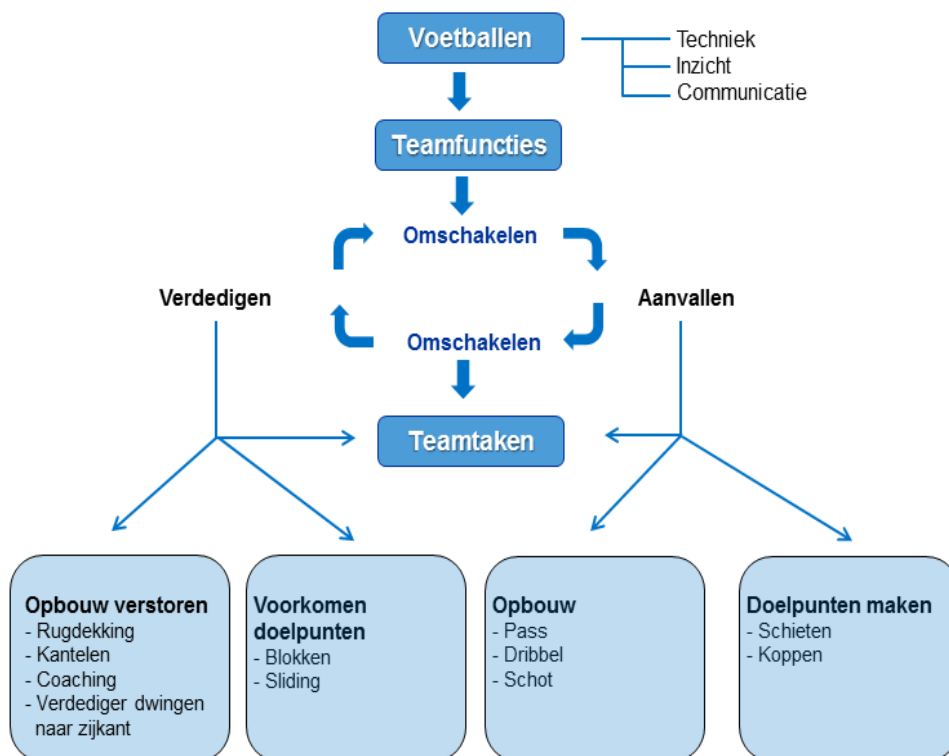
Voetballen

Techniek
Inzicht
Communicatie

Teamfuncties

Omschakelen

Verdedigen

Aanvallen

Omschakelen

Teamtaken

**Opbouw verstoren**
- Rugdekking
- Kantelen
- Coaching
- Verdediger dwingen naar zijkant

**Voorkomen doelpunten**
- Blokken
- Sliding

**Opbouw**
- Pass
- Dribbel
- Schot

**Doelpunten maken**
- Schieten
- Koppen